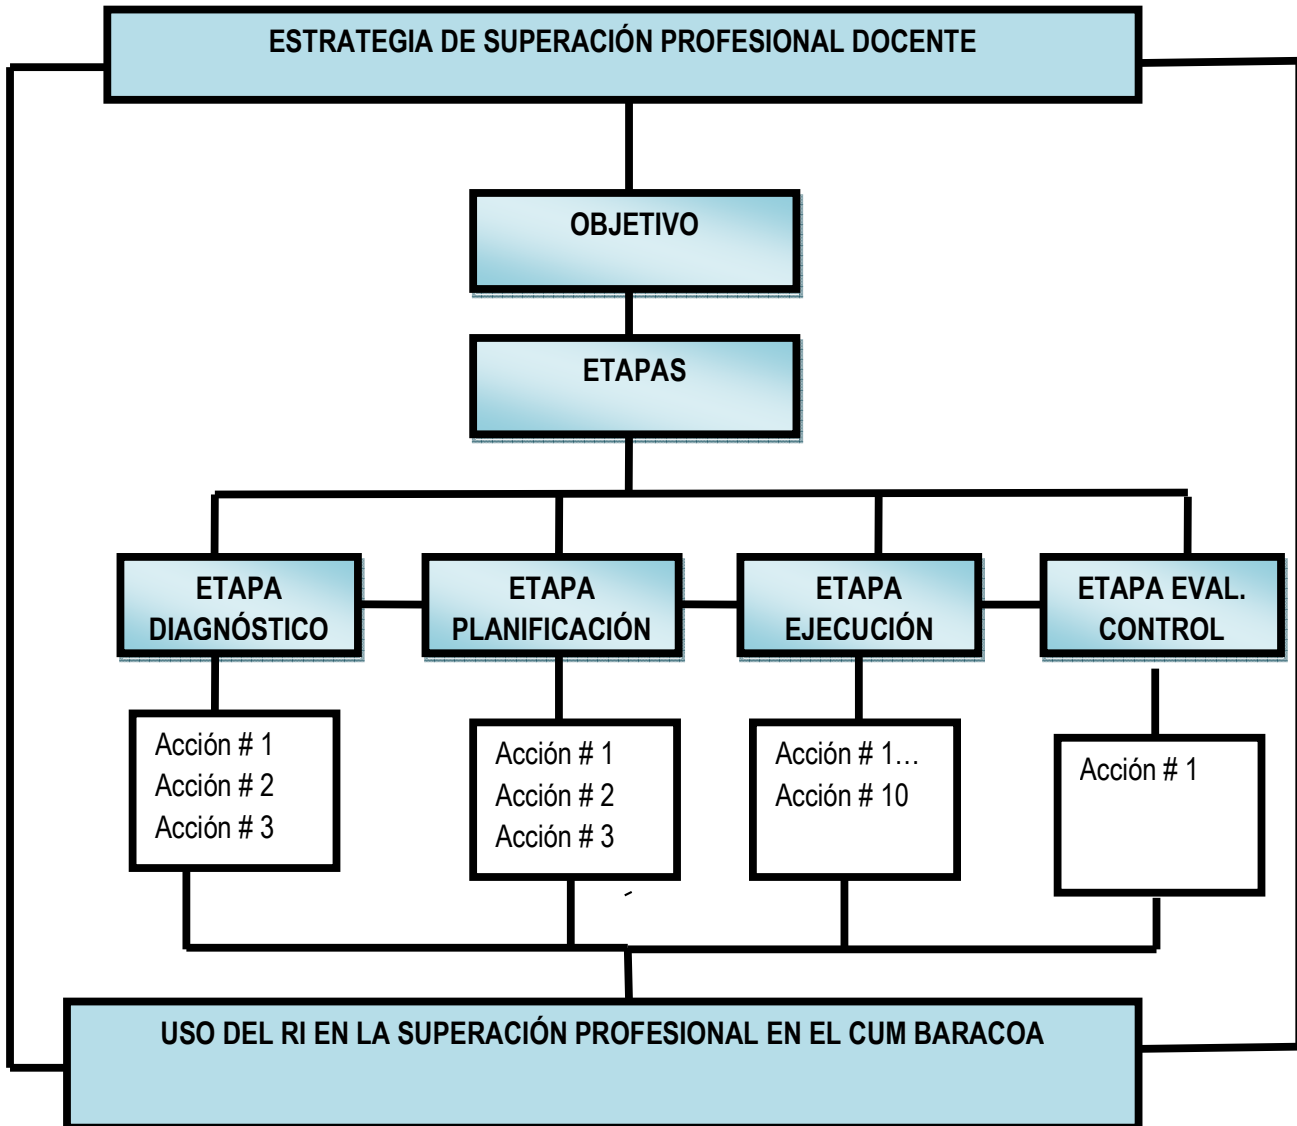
ESTRATEGIA DE SUPERACIÓN PROFESIONAL DOCENTE

OBJETIVO

ETAPAS

ETAPA DIAGNÓSTICO

ETAPA PLANIFICACIÓN

ETAPA EJECUCIÓN

ETAPA EVAL. CONTROL

Acción # 1
Acción # 2
Acción # 3

Acción # 1
Acción # 2
Acción # 3

Acción # 1…
Acción # 10

Acción # 1

USO DEL RI EN LA SUPERACIÓN PROFESIONAL EN EL CUM BARACOA